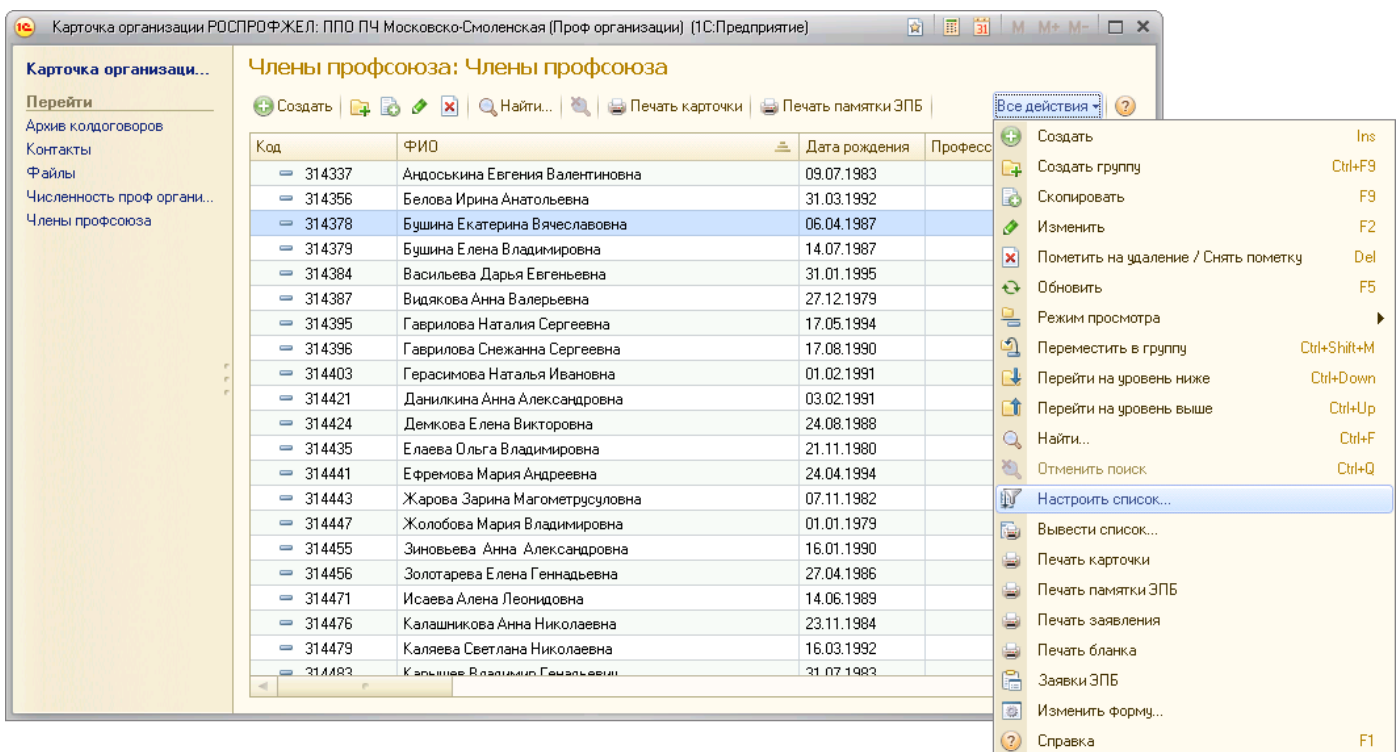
Карточка организации РОСПРОФЖЕЛ: ППО ПЧ Московско-Смоленская (Проф организации) (1С:Предприятие)

M M+ M-

Карточка организаци...

Перейти

Архив колдоговоров

Контакты

Файлы

Численность проф органи...

Члены профсоюза

Члены профсоюза: Члены профсоюза

Создать | Найти... | Печать карточки | Печать памятки ЭПБ | Все действия

| Код | ФИО | Дата рождения | Професс |
|---|---|---|---|
| 314337 | Андоськина Евгения Валентиновна | 09.07.1983 | |
| 314356 | Белова Ирина Анатольевна | 31.03.1992 | |
| 314378 | Бушина Екатерина Вячеславовна | 06.04.1987 | |
| 314379 | Бушина Елена Владимировна | 14.07.1987 | |
| 314384 | Васильева Дарья Евгеньевна | 31.01.1995 | |
| 314387 | Видякова Анна Валерьевна | 27.12.1979 | |
| 314395 | Гаврилова Наталия Сергеевна | 17.05.1994 | |
| 314396 | Гаврилова Снежанна Сергеевна | 17.08.1990 | |
| 314403 | Герасимова Наталья Ивановна | 01.02.1991 | |
| 314421 | Данилкина Анна Александровна | 03.02.1991 | |
| 314424 | Демкова Елена Викторовна | 24.08.1988 | |
| 314435 | Елаева Ольга Владимировна | 21.11.1980 | |
| 314441 | Ефремова Мария Андреевна | 24.04.1994 | |
| 314443 | Жарова Зарина Магометрусуловна | 07.11.1982 | |
| 314447 | Жолобова Мария Владимировна | 01.01.1979 | |
| 314455 | Зиновьева Анна Александровна | 16.01.1990 | |
| 314456 | Золотарева Елена Геннадьевна | 27.04.1986 | |
| 314471 | Исаева Алена Леонидовна | 14.06.1989 | |
| 314476 | Калашникова Анна Николаевна | 23.11.1984 | |
| 314479 | Каляева Светлана Николаевна | 16.03.1992 | |
| 314483 | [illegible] | 31.07.1983 | |

Создать Ins
Создать группу Ctrl+F9
Скопировать F9
Изменить F2
Пометить на удаление / Снять пометку Del
Обновить F5
Режим просмотра
Переместить в группу Ctrl+Shift+M
Перейти на уровень ниже Ctrl+Down
Перейти на уровень выше Ctrl+Up
Найти... Ctrl+F
Отменить поиск Ctrl+Q
Настроить список...
Вывести список...
Печать карточки
Печать памятки ЭПБ
Печать заявления
Печать бланка
Заявки ЭПБ
Изменить форму...
Справка F1